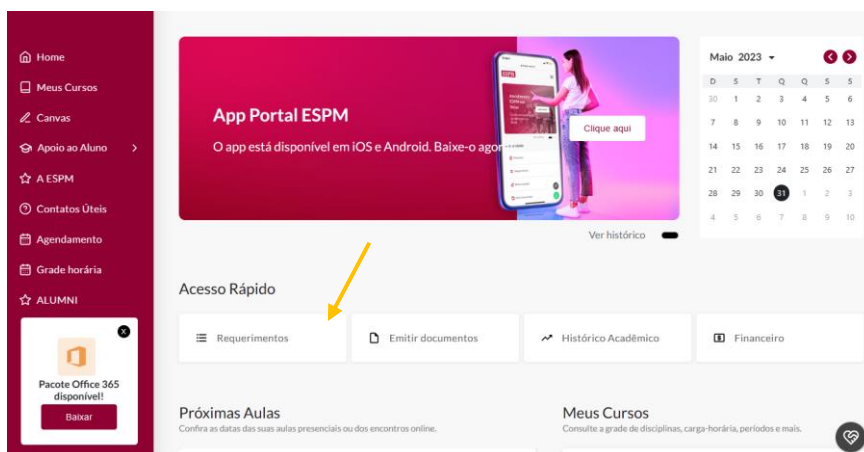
Home
Meus Cursos
Canvas
Apoio ao Aluno
A ESPM
Contatos Úteis
Agendamento
Grade horária
ALUMNI

x
Pacote Office 365 disponível!
Baixar

App Portal ESPM
O app está disponível em iOS e Android. Baixe-o agor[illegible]
ESPM
Clique aqui
Ver histórico

Maio 2023

| D | S | T | Q | Q | S | S |
|---|---|---|---|---|---|---|
| 30 | 1 | 2 | 3 | 4 | 5 | 6 |
| 7 | 8 | 9 | 10 | 11 | 12 | 13 |
| 14 | 15 | 16 | 17 | 18 | 19 | 20 |
| 21 | 22 | 23 | 24 | 25 | 26 | 27 |
| 28 | 29 | 30 | 31 | 1 | 2 | 3 |
| 4 | 5 | 6 | 7 | 8 | 9 | 10 |

Acesso Rápido
Requerimentos
Emitir documentos
Histórico Acadêmico
Financeiro

Próximas Aulas
Confira as datas das suas aulas presenciais ou dos encontros online.

Meus Cursos
Consulte a grade de disciplinas, carga-horária, períodos e mais.